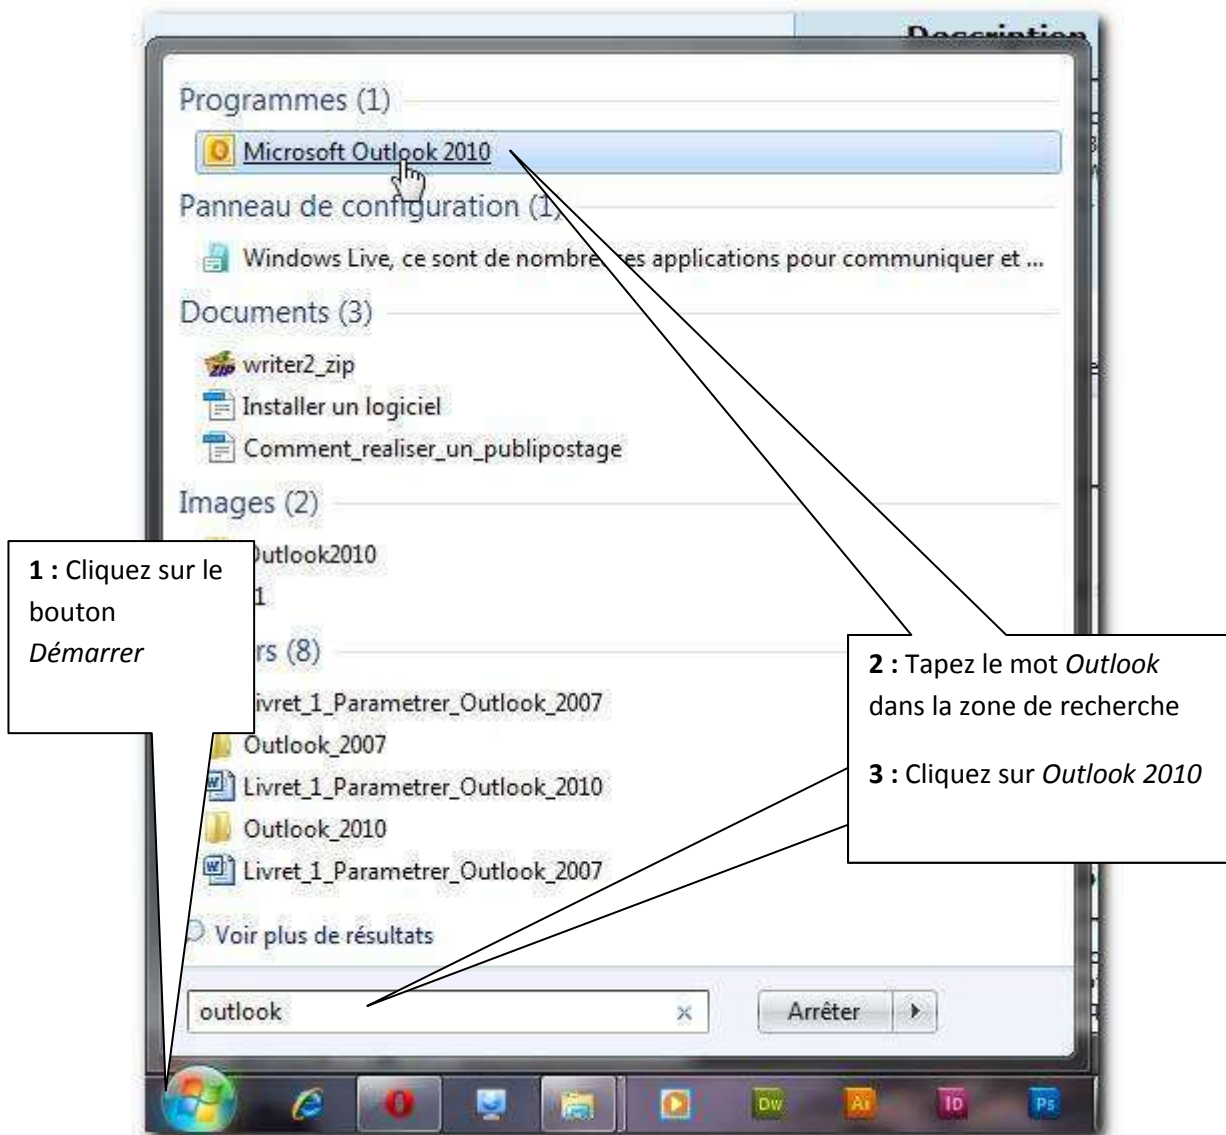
Description

Programmes (1)

Microsoft Outlook 2010

Panneau de configuration (1)

Windows Live, ce sont de nombre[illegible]es applications pour communiquer et ...

Documents (3)

writer2_zip

Installer un logiciel

Comment_realiser_un_publipostage

Images (2)

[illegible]utlook2010

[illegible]1

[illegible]rs (8)

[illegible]ivret_1_Parametrer_Outlook_2007

Outlook_2007

Livret_1_Parametrer_Outlook_2010

Outlook_2010

Livret_1_Parametrer_Outlook_2007

Voir plus de résultats

outlook

Arrêter

1 : Cliquez sur le bouton Démarrer

2 : Tapez le mot Outlook dans la zone de recherche

3 : Cliquez sur Outlook 2010

Dw Ai ID Ps